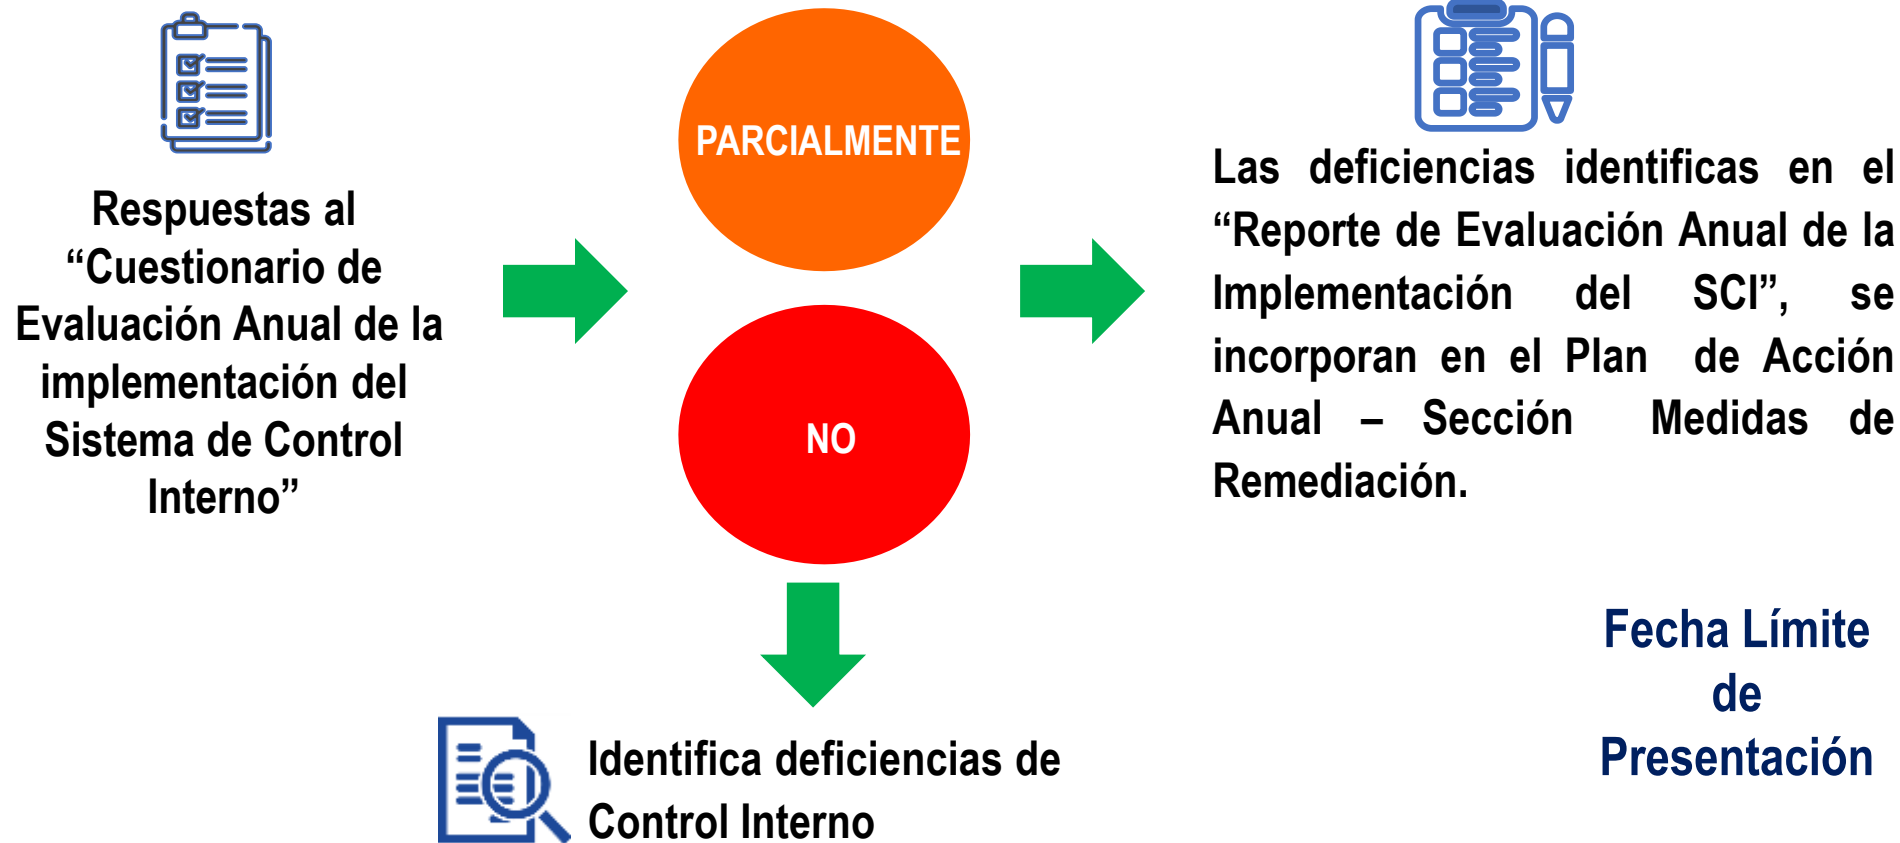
Respuestas al “Cuestionario de Evaluación Anual de la implementación del Sistema de Control Interno”

PARCIALMENTE

NO

Las deficiencias identificas en el “Reporte de Evaluación Anual de la Implementación del SCI”, se incorporan en el Plan de Acción Anual – Sección Medidas de Remediación.

Identifica deficiencias de Control Interno

Fecha Límite de Presentación